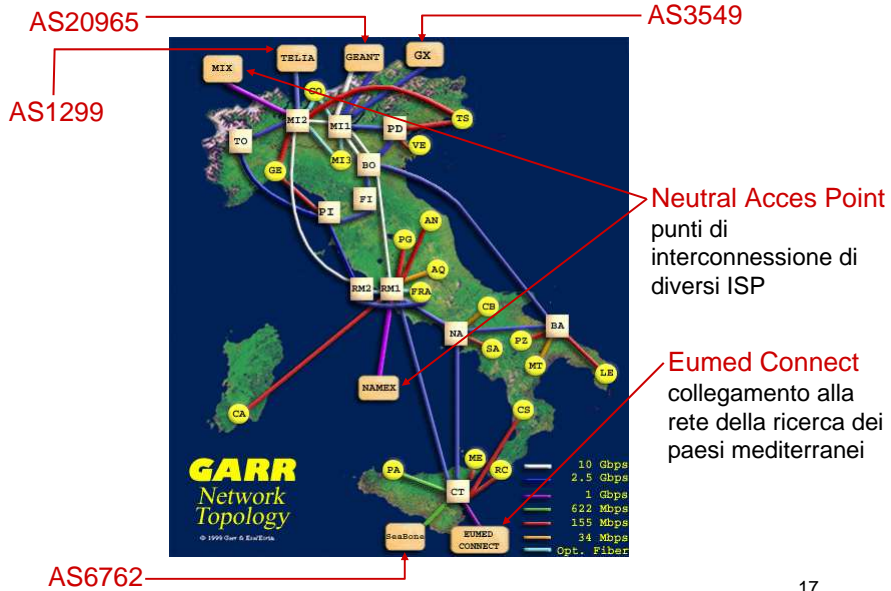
AS20965

AS3549

AS1299

TELIA

GEANT

GX

MIX

CO

MI2

MI1

TS

PD

TO

MI3

VE

BO

GE

FI

PI

AN

PG

AQ

RM2

RM1

FRA

CB

NA

BA

PZ

SA

MT

LE

NAMEX

CA

CS

ME

PA

RC

CT

SeaBone

EUMED CONNECT

GARR Network Topology

© 1999 Garr & EtaBeta

10 Gbps
2.5 Gbps
1 Gbps
622 Mbps
155 Mbps
34 Mbps
Opt. Fiber

Neutral Acces Point
punti di interconnessione di diversi ISP

Eumed Connect
collegamento alla rete della ricerca dei paesi mediterranei

AS6762

17